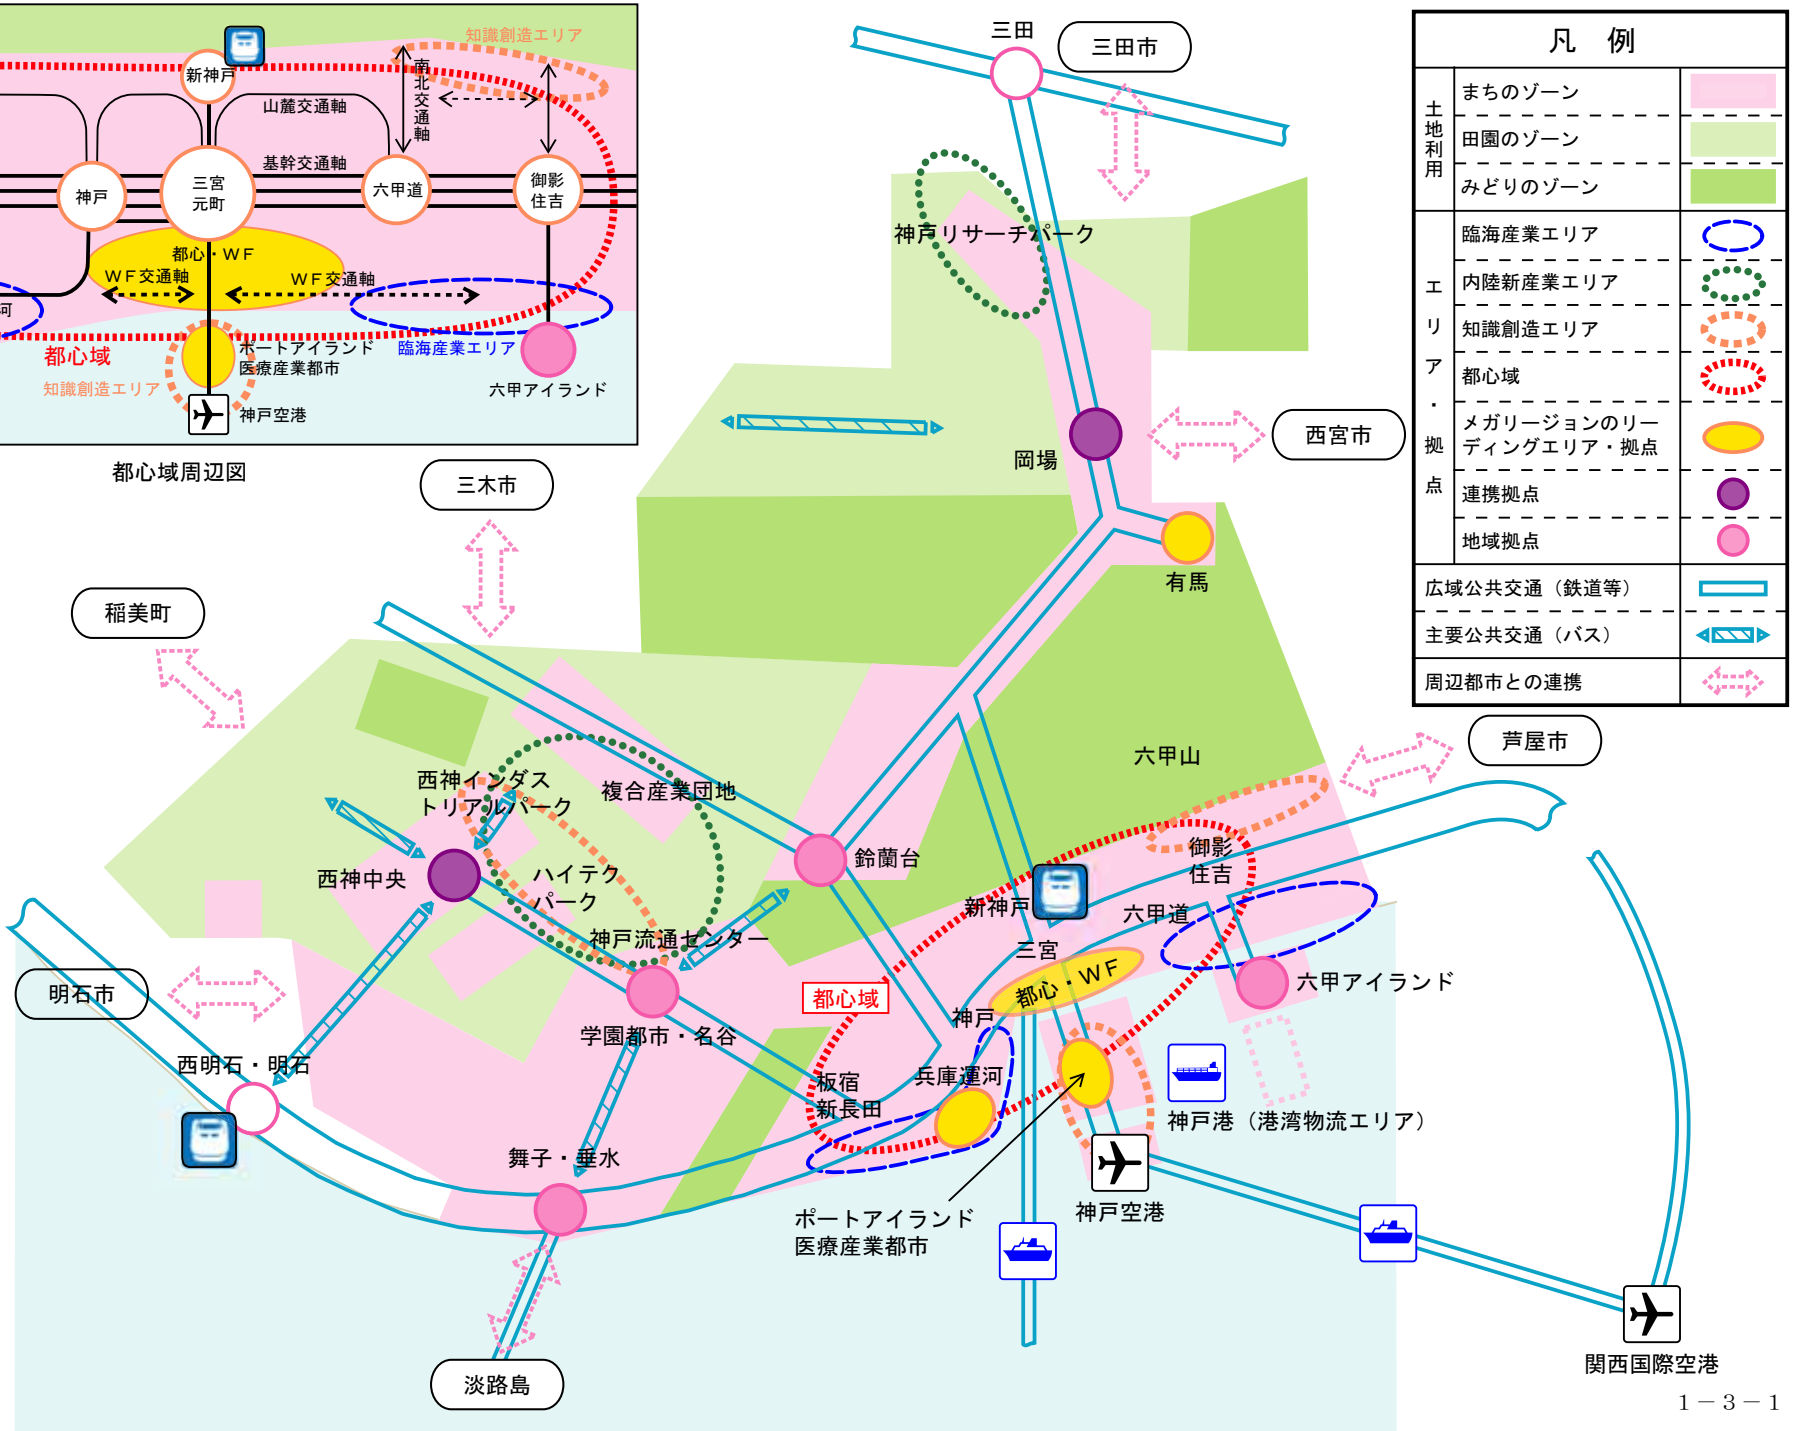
知識創造エリア
新神戸
南北交通軸
山麓交通軸
基幹交通軸
神戸
三宮
元町
六甲道
御影
住吉
都心・WF
WF交通軸
WF交通軸
河
都心域
ポートアイランド
医療産業都市
臨海産業エリア
知識創造エリア
六甲アイランド
神戸空港
都心域周辺図

三田
三田市
神戸リサーチパーク
西宮市
岡場
有馬
三木市
稲美町
六甲山
芦屋市
西神インダス
トリアルパーク
複合産業団地
鈴蘭台
御影
住吉
西神中央
ハイテク
パーク
新神戸
六甲道
神戸流通センター
三宮
都心・WF
六甲アイランド
明石市
都心域
学園都市・名谷
神戸
西明石・明石
兵庫運河
板宿
新長田
神戸港（港湾物流エリア）
舞子・垂水
神戸空港
ポートアイランド
医療産業都市
淡路島
関西国際空港

| 凡　例 | | |
|---|---|---|
| 土地利用 | まちのゾーン | |
| | 田園のゾーン | |
| | みどりのゾーン | |
| エリア・拠点 | 臨海産業エリア | |
| | 内陸新産業エリア | |
| | 知識創造エリア | |
| | 都心域 | |
| | メガリージョンのリーディングエリア・拠点 | |
| | 連携拠点 | |
| | 地域拠点 | |
| 広域公共交通（鉄道等） | | |
| 主要公共交通（バス） | | |
| 周辺都市との連携 | | |

1－3－1